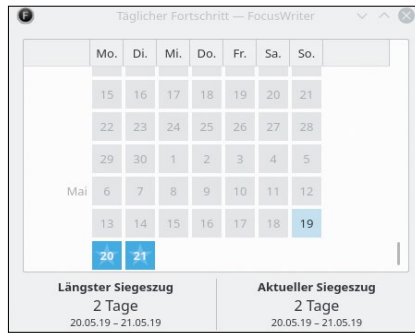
Täglicher Fortschritt — FocusWriter

| | Mo. | Di. | Mi. | Do. | Fr. | Sa. | So. |
|---|---|---|---|---|---|---|---|
| | 15 | 16 | 17 | 18 | 19 | 20 | 21 |
| | 22 | 23 | 24 | 25 | 26 | 27 | 28 |
| | 29 | 30 | 1 | 2 | 3 | 4 | 5 |
| Mai | 6 | 7 | 8 | 9 | 10 | 11 | 12 |
| | 13 | 14 | 15 | 16 | 17 | 18 | 19 |
| | 20 | 21 | | | | | |

Längster Siegeszug
2 Tage
20.05.19 – 21.05.19

Aktueller Siegeszug
2 Tage
20.05.19 – 21.05.19